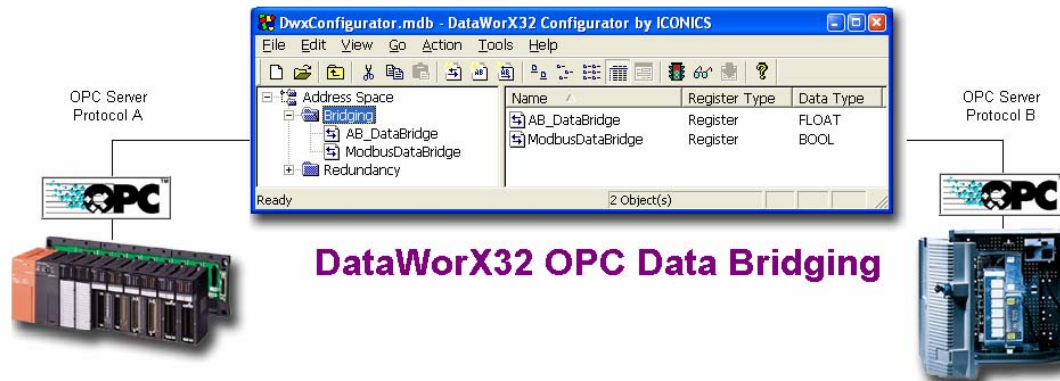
OPC Server
Protocol A

OPC

DwxConfigurator.mdb - DataWorX32 Configurator by ICONICS

File Edit View Go Action Tools Help

Address Space
Bridging
AB_DataBridge
ModbusDataBridge
Redundancy

| Name | Register Type | Data Type |
|---|---|---|
| AB_DataBridge | Register | FLOAT |
| ModbusDataBridge | Register | BOOL |

Ready
2 Object(s)

OPC Server
Protocol B

OPC

DataWorX32 OPC Data Bridging